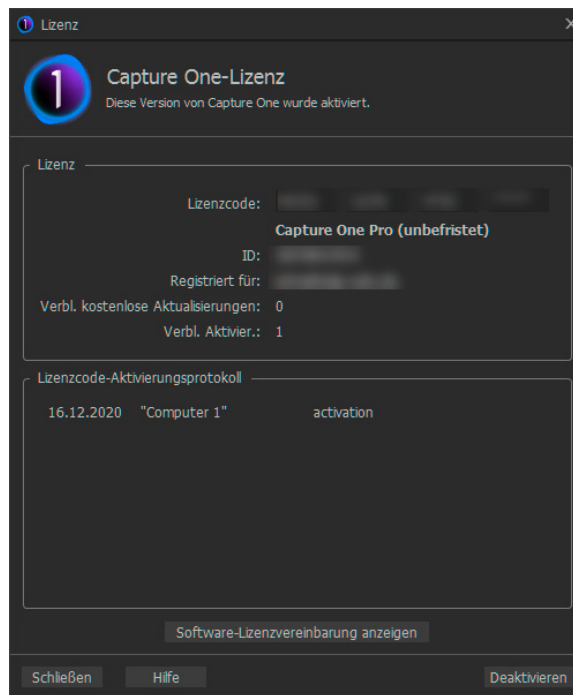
Lizenz

1

Capture One-Lizenz

Diese Version von Capture One wurde aktiviert.

Lizenz

Lizenzcode: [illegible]

Capture One Pro (unbefristet)

ID: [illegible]

Registriert für: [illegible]

Verbl. kostenlose Aktualisierungen: 0

Verbl. Aktivier.: 1

Lizenzcode-Aktivierungsprotokoll

16.12.2020 "Computer 1" activation

Software-Lizenzvereinbarung anzeigen

Schließen

Hilfe

Deaktivieren